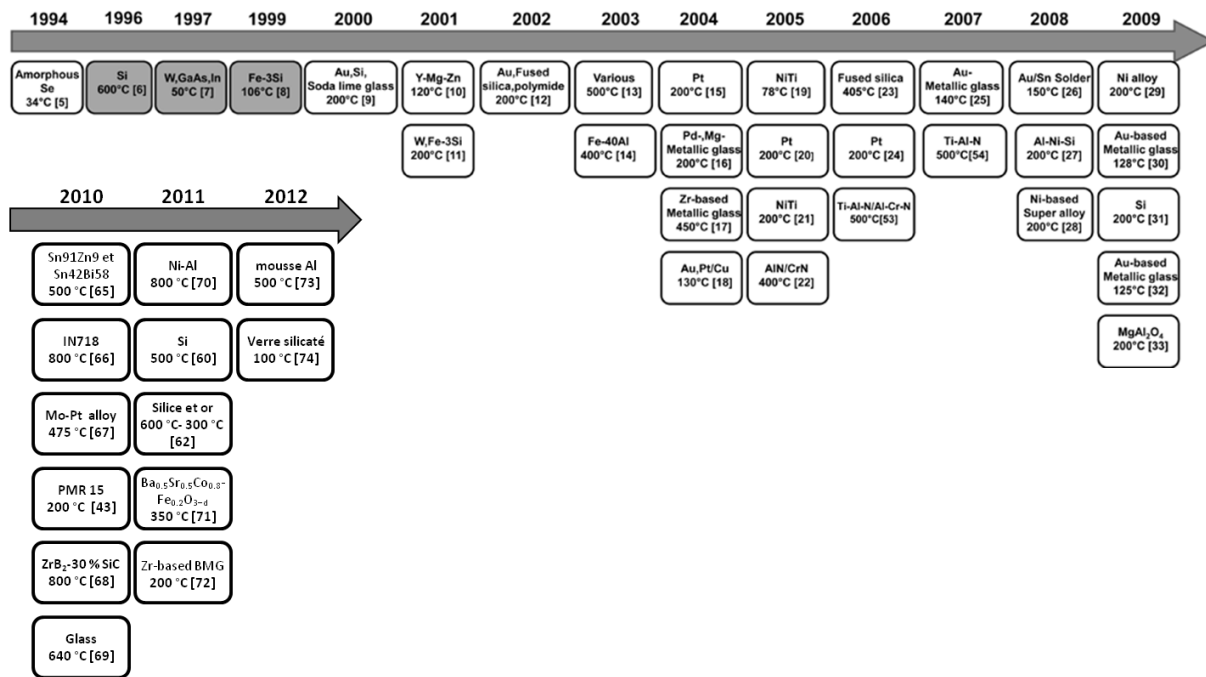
1994 1996 1997 1999 2000 2001 2002 2003 2004 2005 2006 2007 2008 2009

Amorphous Se 34°C [5]

Si 600°C [6]

W,GaAs,In 50°C [7]

Fe-3Si 106°C [8]

Au,Si, Soda lime glass 200°C [9]

Y-Mg-Zn 120°C [10]

W,Fe-3Si 200°C [11]

Au,Fused silica,polymide 200°C [12]

Various 500°C [13]

Fe-40Al 400°C [14]

Pt 200°C [15]

Pd-,Mg-Metallic glass 200°C [16]

Zr-based Metallic glass 450°C [17]

Au,Pt/Cu 130°C [18]

NiTi 78°C [19]

Pt 200°C [20]

NiTi 200°C [21]

AlN/CrN 400°C [22]

Fused silica 405°C [23]

Pt 200°C [24]

Ti-Al-N/Al-Cr-N 500°C[53]

Au-Metallic glass 140°C [25]

Ti-Al-N 500°C[54]

Au/Sn Solder 150°C [26]

Al-Ni-Si 200°C [27]

Ni-based Super alloy 200°C [28]

Ni alloy 200°C [29]

Au-based Metallic glass 128°C [30]

Si 200°C [31]

Au-based Metallic glass 125°C [32]

$MgAl_2O_4$ 200°C [33]

2010 2011 2012

Sn91Zn9 et Sn42Bi58 500 °C [65]

IN718 800 °C [66]

Mo-Pt alloy 475 °C [67]

PMR 15 200 °C [43]

$ZrB_2$-30 % SiC 800 °C [68]

Glass 640 °C [69]

Ni-Al 800 °C [70]

Si 500 °C [60]

Silice et or 600 °C- 300 °C [62]

$Ba_{0.5}Sr_{0.5}Co_{0.8}$-$Fe_{0.2}O_{3-d}$ 350 °C [71]

Zr-based BMG 200 °C [72]

mousse Al 500 °C [73]

Verre silicaté 100 °C [74]